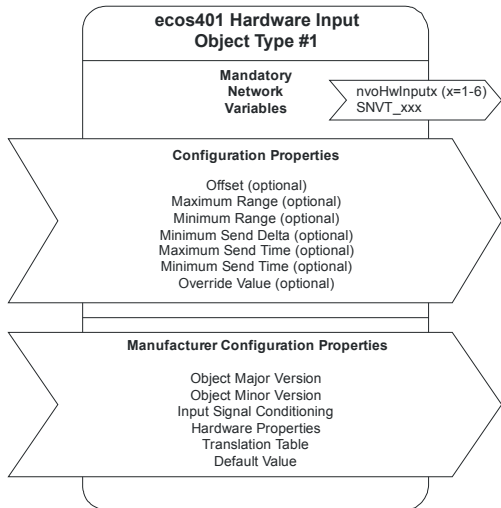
ecos401 Hardware Input
Object Type #1

Mandatory
Network
Variables

nvoHwInputx (x=1-6)
SNVT_xxx

Configuration Properties

Offset (optional)
Maximum Range (optional)
Minimum Range (optional)
Minimum Send Delta (optional)
Maximum Send Time (optional)
Minimum Send Time (optional)
Override Value (optional)

Manufacturer Configuration Properties

Object Major Version
Object Minor Version
Input Signal Conditioning
Hardware Properties
Translation Table
Default Value